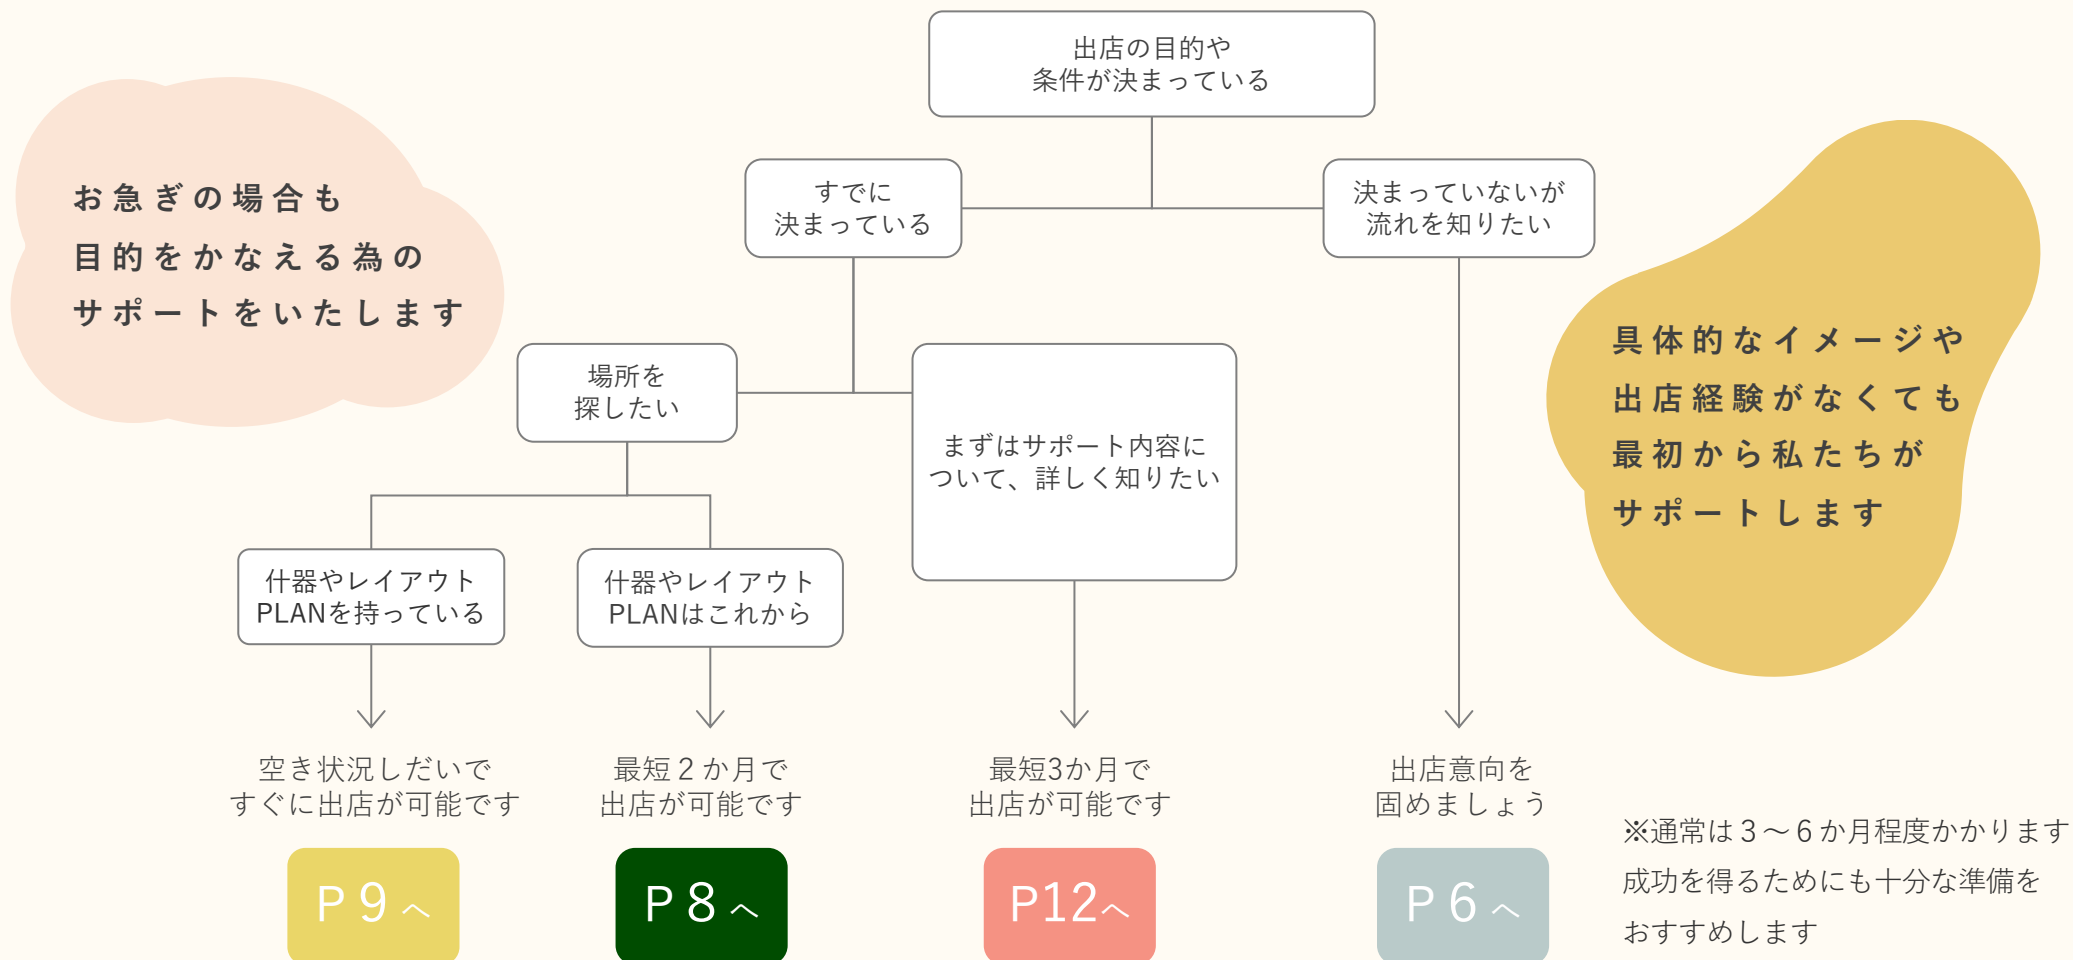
お急ぎの場合も
目的をかなえる為の
サポートをいたします

出店の目的や
条件が決まっている

すでに
決まっている

決まっていないが
流れを知りたい

具体的なイメージや
出店経験がなくても
最初から私たちが
サポートします

場所を
探したい

まずはサポート内容について、詳しく知りたい

什器やレイアウト
PLANを持っている

什器やレイアウト
PLANはこれから

空き状況しだいで
すぐに出店が可能です

最短２か月で
出店が可能です

最短3か月で
出店が可能です

出店意向を
固めましょう

※通常は３～６か月程度かかります
成功を得るためにも十分な準備を
おすすめします

P９へ

P８へ

P12へ

P６へ